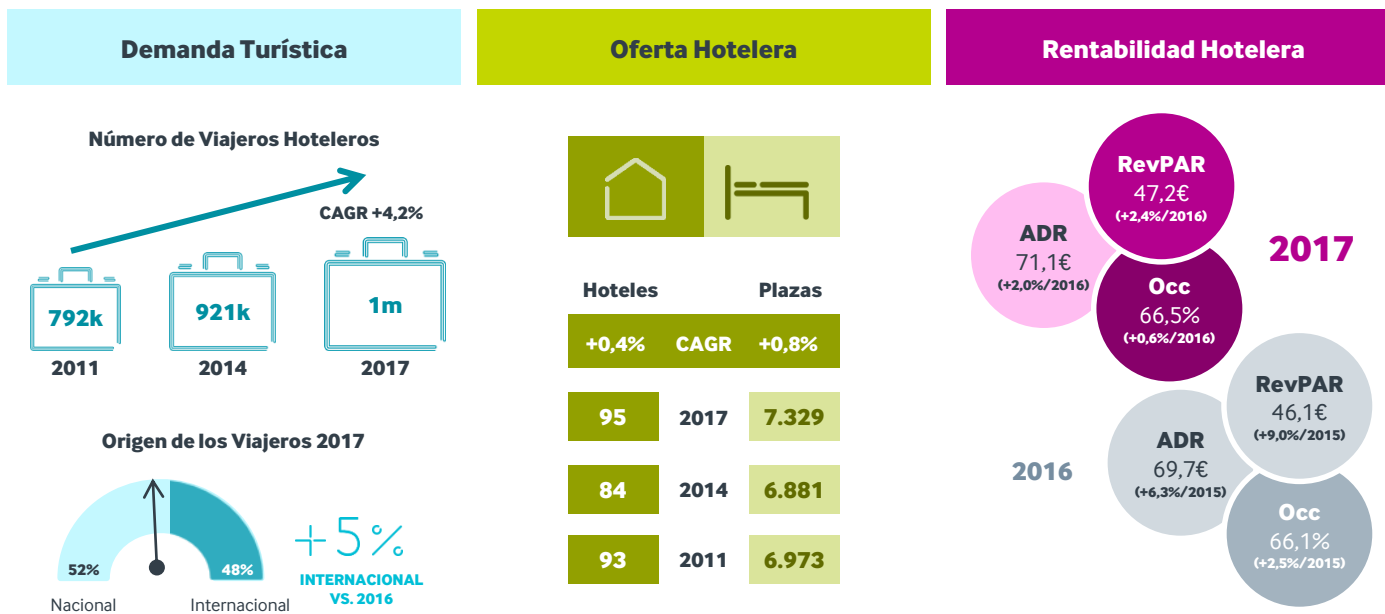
Demanda Turística

Número de Viajeros Hoteleros

CAGR +4,2%

792k
2011

921k
2014

1m
2017

Origen de los Viajeros 2017

52%
Nacional

48%
Internacional

+5%
INTERNACIONAL VS. 2016

Oferta Hotelera

| Hoteles | | Plazas |
|---|---|---|
| +0,4% | CAGR | +0,8% |
| 95 | 2017 | 7.329 |
| 84 | 2014 | 6.881 |
| 93 | 2011 | 6.973 |

Rentabilidad Hotelera

RevPAR
47,2€
(+2,4%/2016)

ADR
71,1€
(+2,0%/2016)

Occ
66,5%
(+0,6%/2016)

2017

RevPAR
46,1€
(+9,0%/2015)

ADR
69,7€
(+6,3%/2015)

Occ
66,1%
(+2,5%/2015)

2016